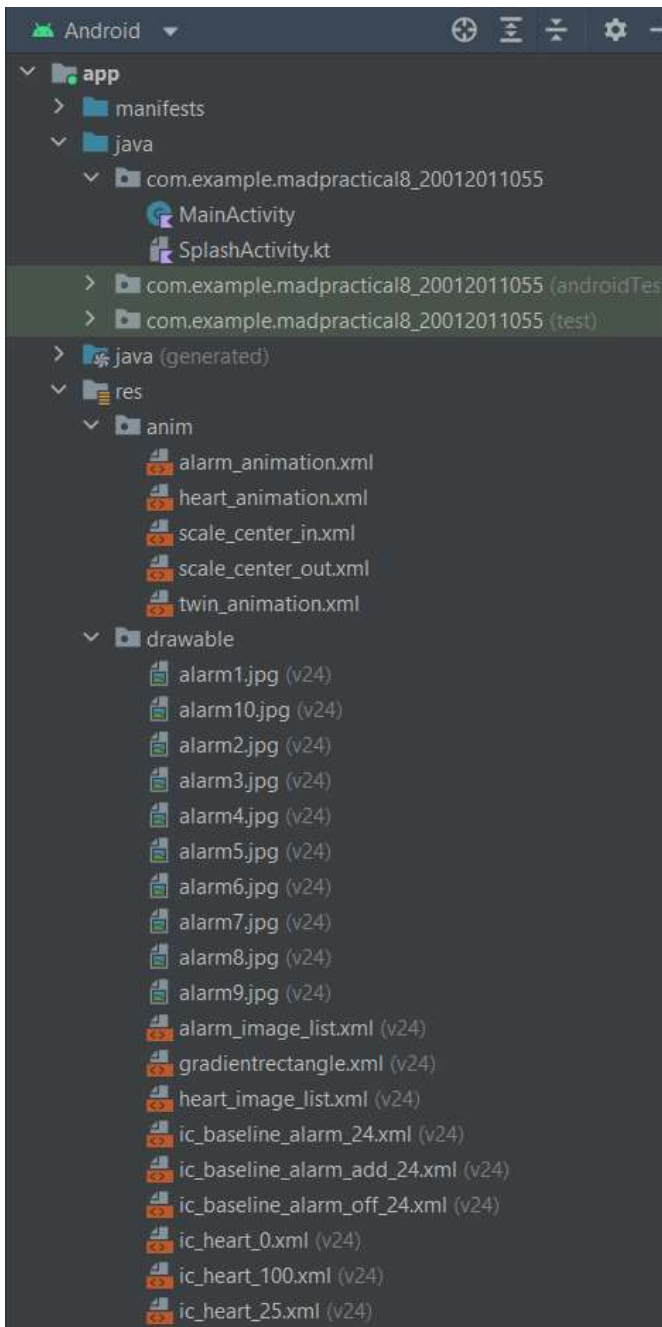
Android

app
manifests
java
com.example.madpractical8_20012011055
MainActivity
SplashActivity.kt
com.example.madpractical8_20012011055 (androidTes
com.example.madpractical8_20012011055 (test)
java (generated)
res
anim
alarm_animation.xml
heart_animation.xml
scale_center_in.xml
scale_center_out.xml
twin_animation.xml
drawable
alarm1.jpg (v24)
alarm10.jpg (v24)
alarm2.jpg (v24)
alarm3.jpg (v24)
alarm4.jpg (v24)
alarm5.jpg (v24)
alarm6.jpg (v24)
alarm7.jpg (v24)
alarm8.jpg (v24)
alarm9.jpg (v24)
alarm_image_list.xml (v24)
gradientrectangle.xml (v24)
heart_image_list.xml (v24)
ic_baseline_alarm_24.xml (v24)
ic_baseline_alarm_add_24.xml (v24)
ic_baseline_alarm_off_24.xml (v24)
ic_heart_0.xml (v24)
ic_heart_100.xml (v24)
ic_heart_25.xml (v24)